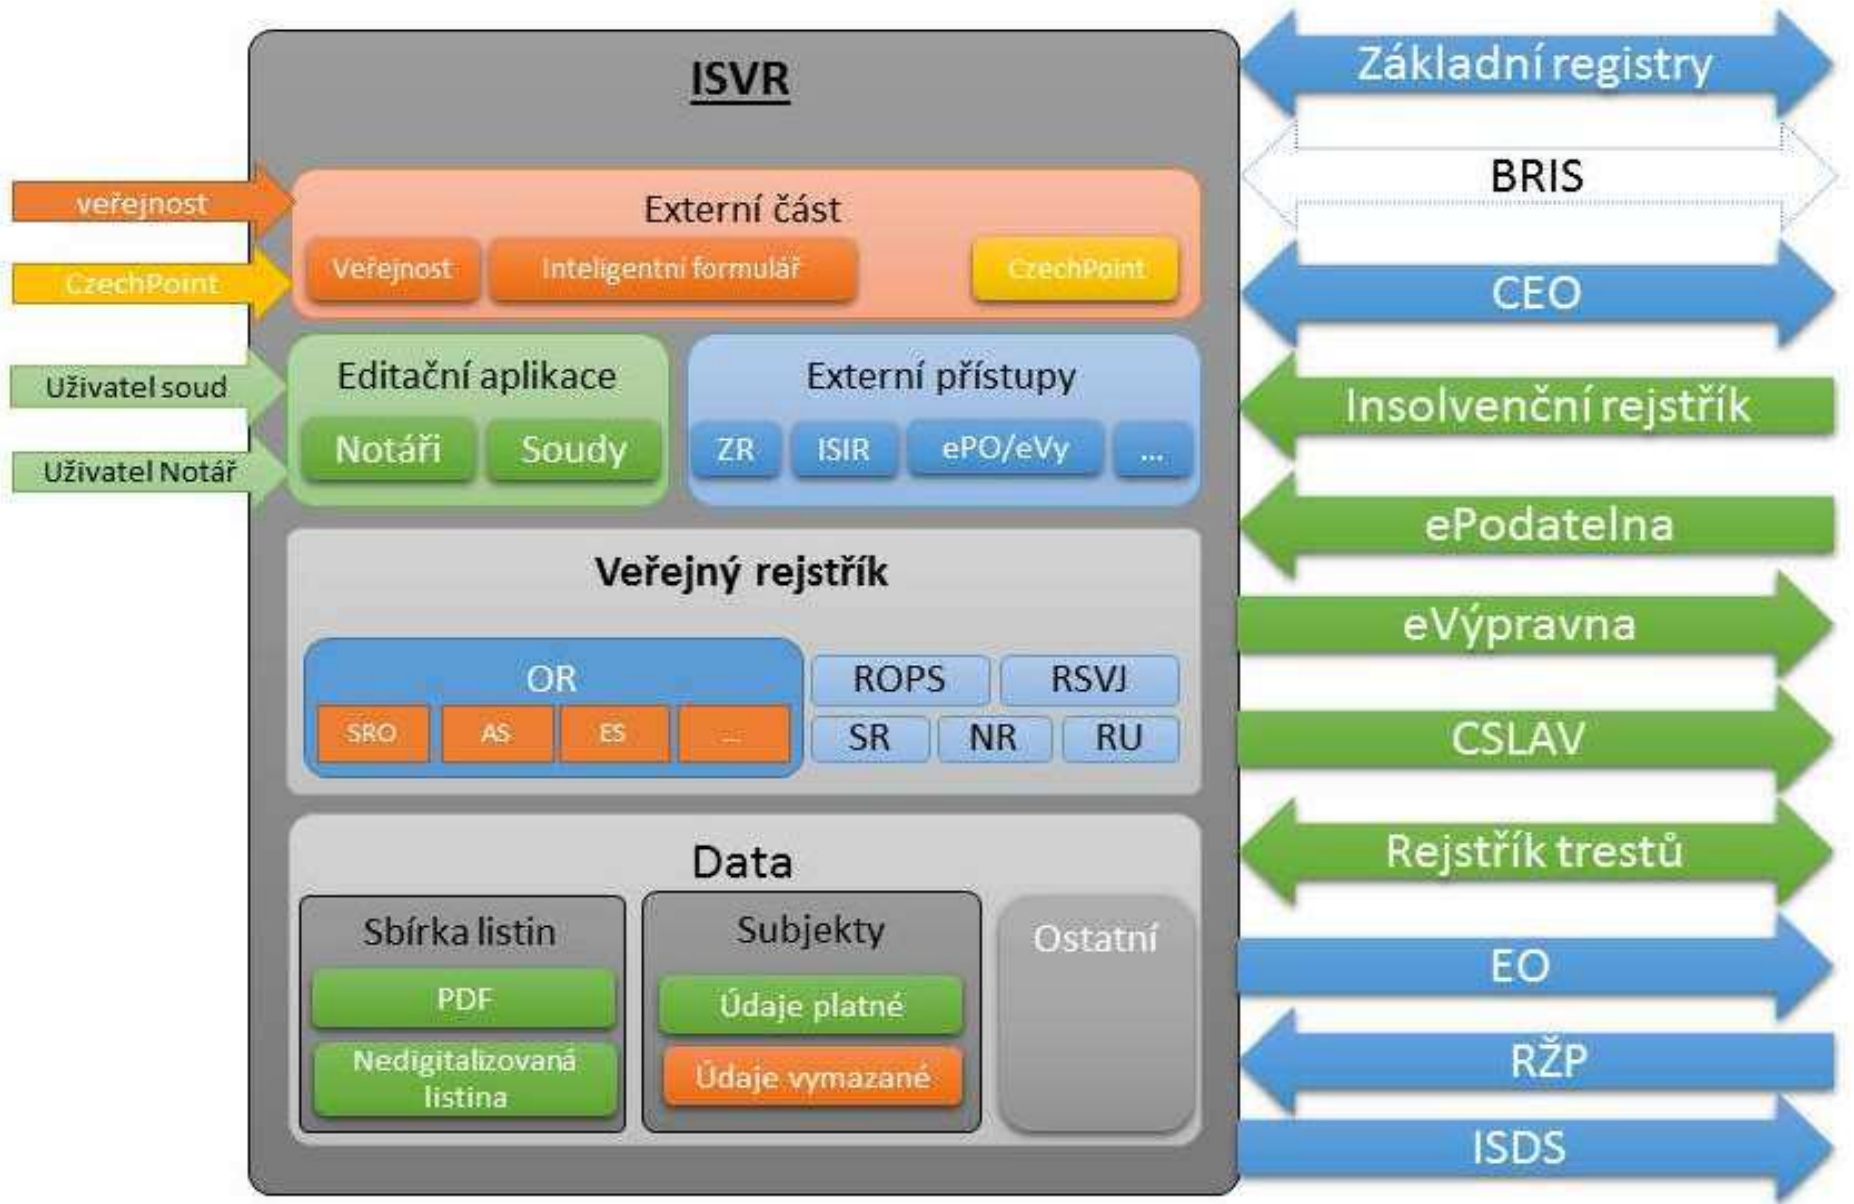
veřejnost
CzechPoint
Uživatel soud
Uživatel Notář

ISVR

Externí část
Veřejnost
Inteligentní formulář
CzechPoint

Editační aplikace
Notáři
Soudy

Externí přístupy
ZR
ISIR
ePO/eVy
...

Veřejný rejstřík
OR
SRO
AS
ES
...
ROPS
RSVJ
SR
NR
RU

Data
Sbírka listin
PDF
Nedigitalizovaná listina
Subjekty
Údaje platné
Údaje vymazané
Ostatní

Základní registry
BRIS
CEO
Insolvenční rejstřík
ePodatelna
eVýpravna
CSLAV
Rejstřík trestů
EO
RŽP
ISDS